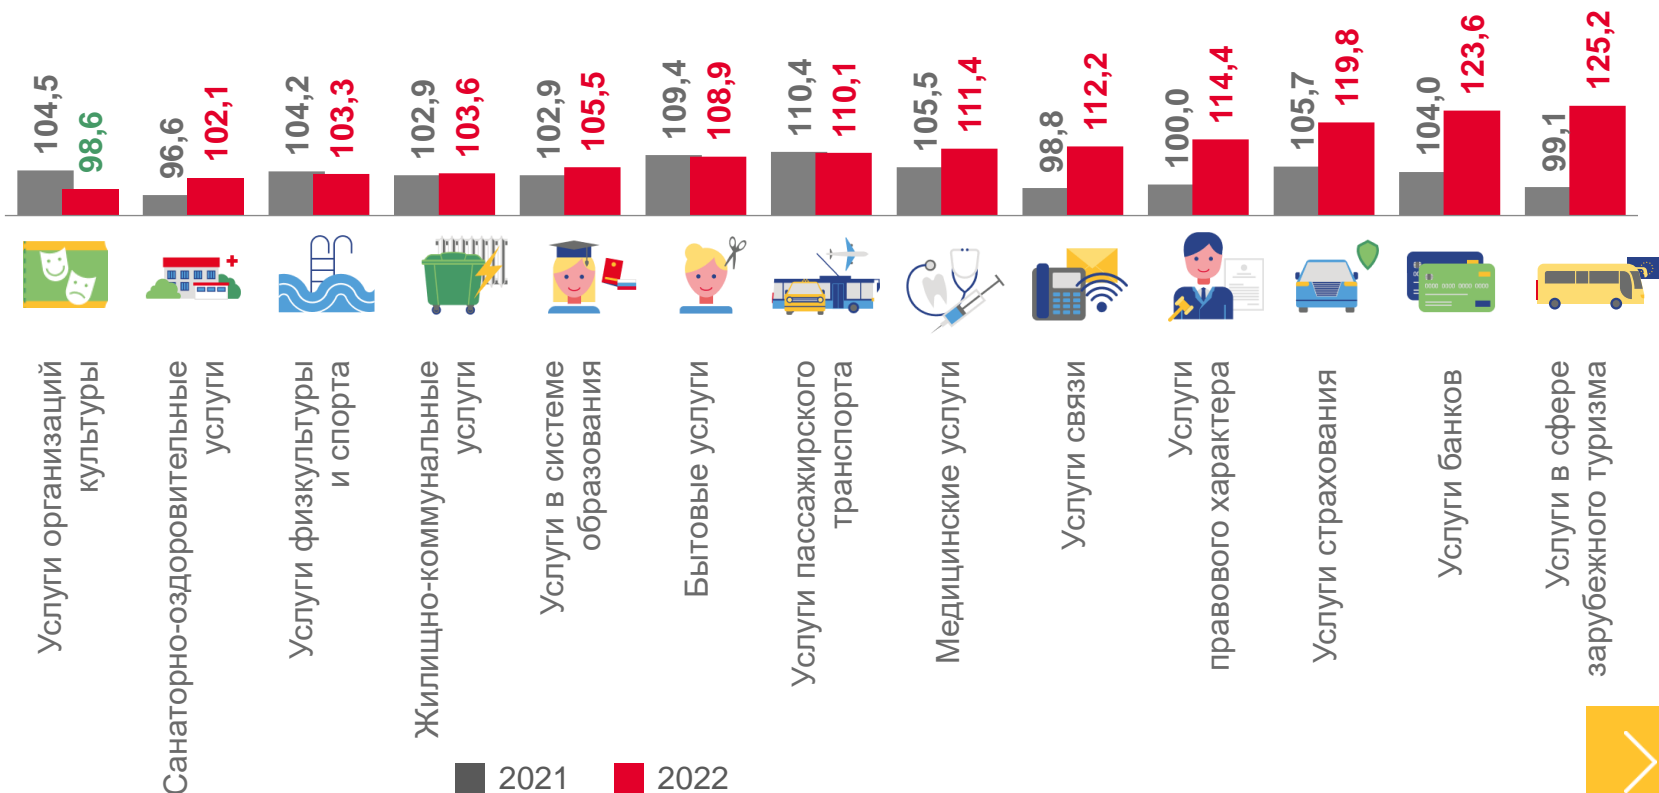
| | 2021 | 2022 |
|---|---|---|
| Услуги организаций культуры | 104,5 | 98,6 |
| Санаторно-оздоровительные услуги | 96,6 | 102,1 |
| Услуги физкультуры и спорта | 104,2 | 103,3 |
| Жилищно-коммунальные услуги | 102,9 | 103,6 |
| Услуги в системе образования | 102,9 | 105,5 |
| Бытовые услуги | 109,4 | 108,9 |
| Услуги пассажирского транспорта | 110,4 | 110,1 |
| Медицинские услуги | 105,5 | 111,4 |
| Услуги связи | 98,8 | 112,2 |
| Услуги правового характера | 100,0 | 114,4 |
| Услуги страхования | 105,7 | 119,8 |
| Услуги банков | 104,0 | 123,6 |
| Услуги в сфере зарубежного туризма | 99,1 | 125,2 |

2021 2022